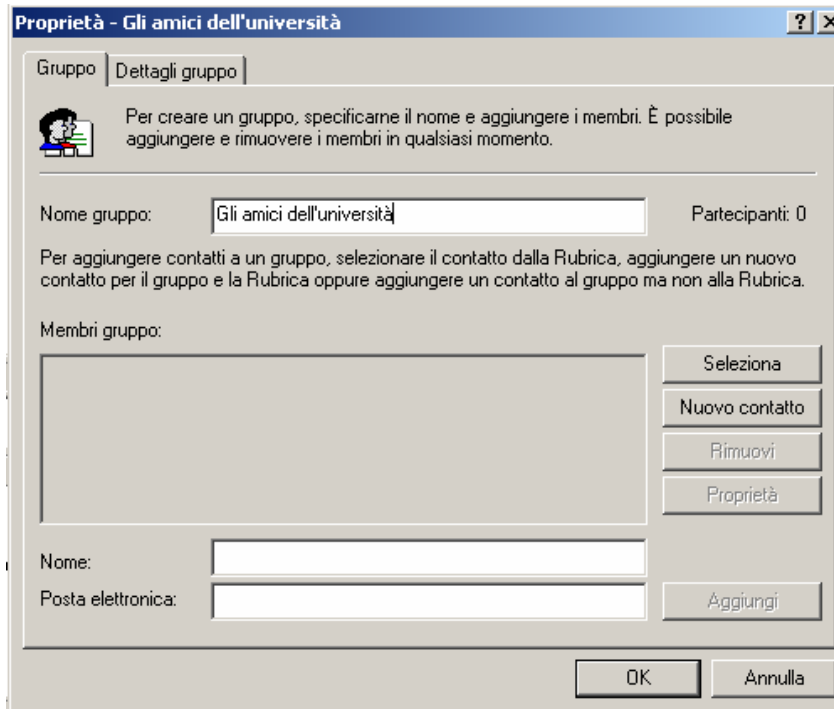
Proprietà - Gli amici dell'università

?

Gruppo | Dettagli gruppo

Per creare un gruppo, specificarne il nome e aggiungere i membri. È possibile aggiungere e rimuovere i membri in qualsiasi momento.

Nome gruppo: Gli amici dell'università

Partecipanti: 0

Per aggiungere contatti a un gruppo, selezionare il contatto dalla Rubrica, aggiungere un nuovo contatto per il gruppo e la Rubrica oppure aggiungere un contatto al gruppo ma non alla Rubrica.

Membri gruppo:

Seleziona

Nuovo contatto

Rimuovi

Proprietà

Nome:

Posta elettronica:

Aggiungi

OK

Annulla